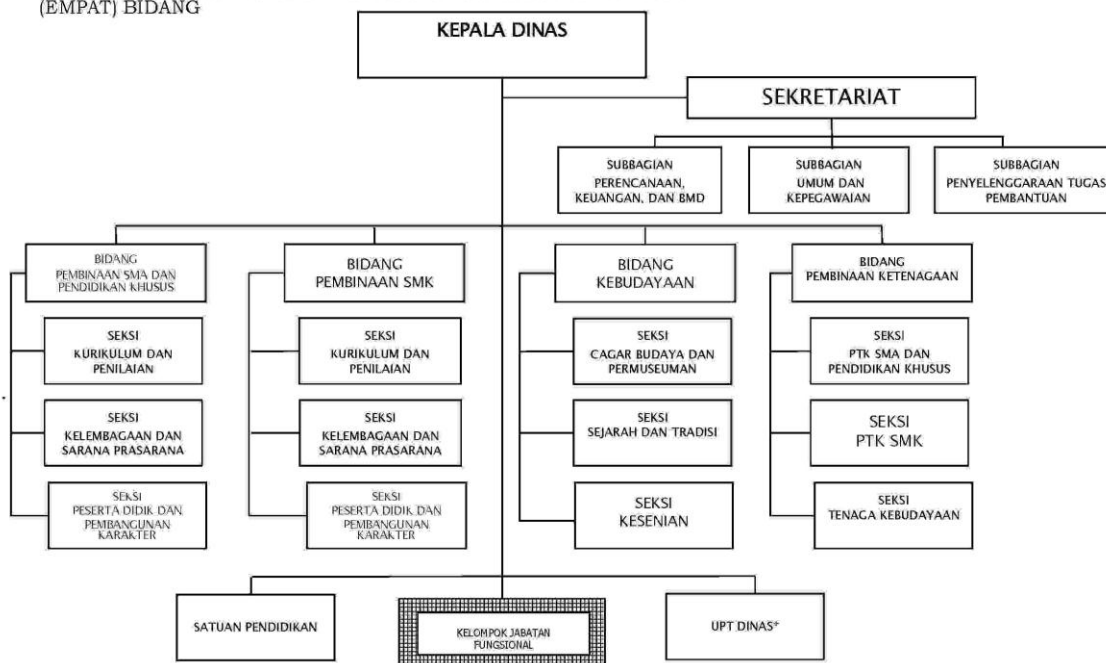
(EMPAT) BIDANG

KEPALA DINAS

SEKRETARIAT

SUBBAGIAN PERENCANAAN, KEUANGAN, DAN BMD

SUBBAGIAN UMUM DAN KEPEGAWAIAN

SUBBAGIAN PENYELENGGARAAN TUGAS PEMBANTUAN

BIDANG PEMBINAAN SMA DAN PENDIDIKAN KHUSUS

SEKSI KURIKULUM DAN PENILAIAN

SEKSI KELEMBAGAAN DAN SARANA PRASARANA

SEKSI PESERTA DIDIK DAN PEMBANGUNAN KARAKTER

BIDANG PEMBINAAN SMK

SEKSI KURIKULUM DAN PENILAIAN

SEKSI KELEMBAGAAN DAN SARANA PRASARANA

SEKSI PESERTA DIDIK DAN PEMBANGUNAN KARAKTER

BIDANG KEBUDAYAAN

SEKSI CAGAR BUDAYA DAN PERMUSEUMAN

SEKSI SEJARAH DAN TRADISI

SEKSI KESENIAN

BIDANG PEMBINAAN KETENAGAAN

SEKSI PTK SMA DAN PENDIDIKAN KHUSUS

SEKSI PTK SMK

SEKSI TENAGA KEBUDAYAAN

SATUAN PENDIDIKAN

KELOMPOK JABATAN FUNGSIONAL

UPT DINAS+